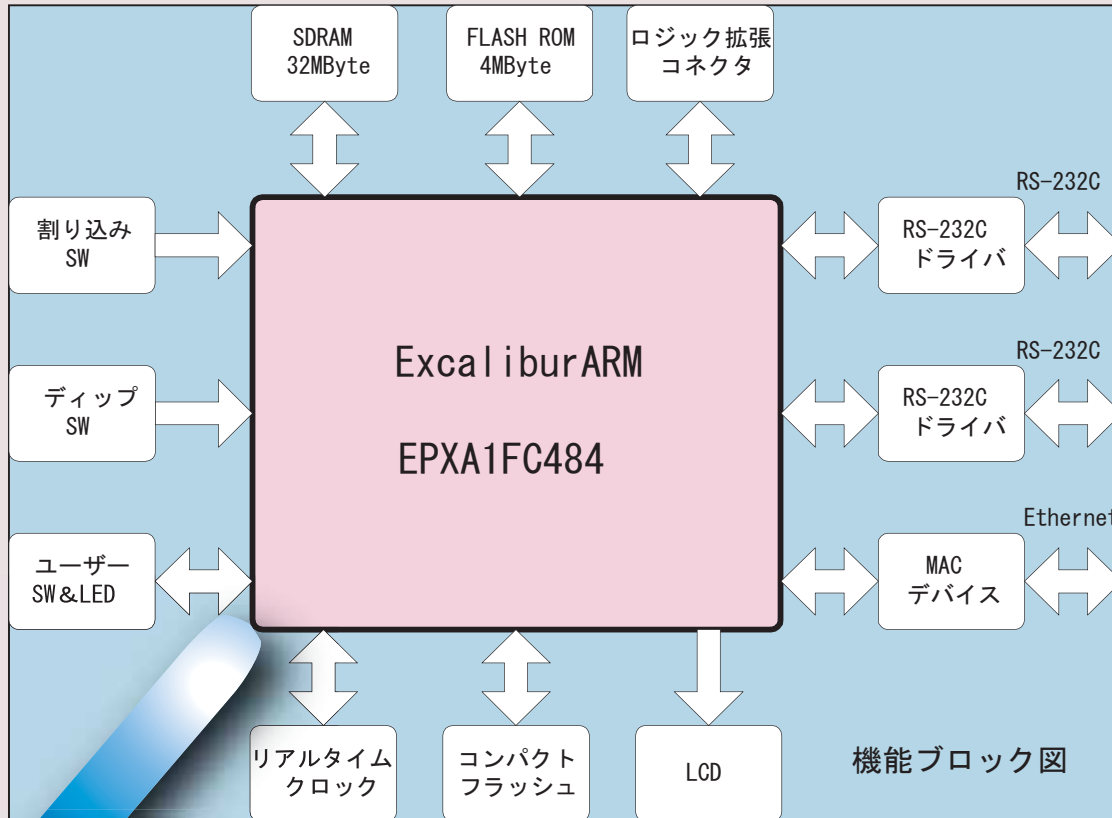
SDRAM 32MByte

FLASH ROM 4MByte

ロジック拡張 コネクタ

割り込み SW

ディップ SW

ユーザー SW&LED

ExcaliburARM

EPXA1FC484

RS-232C

RS-232C ドライバ

RS-232C

RS-232C ドライバ

Ethernet

MAC デバイス

リアルタイム クロック

コンパクト フラッシュ

LCD

機能ブロック図